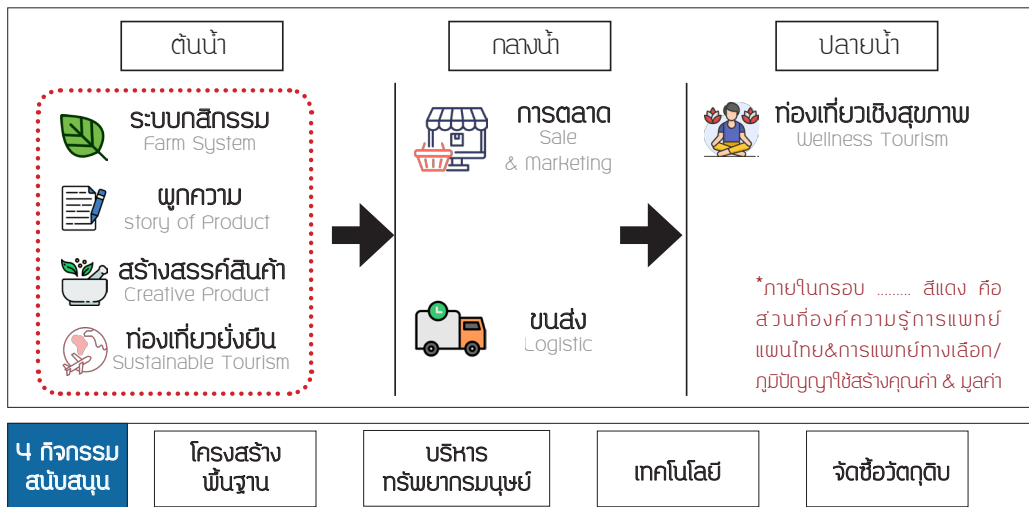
ต้นน้ำ

ระบบกสิกรรม
Farm System

ผูกความ
story of Product

สร้างสรรค์สินค้า
Creative Product

ท่องเที่ยวยั่งยืน
Sustainable Tourism

กลางน้ำ

การตลาด
Sale & Marketing

ขนส่ง
Logistic

ปลายน้ำ

ท่องเที่ยวเชิงสุขภาพ
Wellness Tourism

*ภายในกรอบ ......... สีแดง คือ ส่วนที่องค์ความรู้การแพทย์แผนไทย&การแพทย์ทางเลือก/ภูมิปัญญาใช้สร้างคุณค่า & มูลค่า

4 กิจกรรมสนับสนุน

โครงสร้างพื้นฐาน

บริหารทรัพยากรมนุษย์

เทคโนโลยี

จัดซื้อวัตถุดิบ